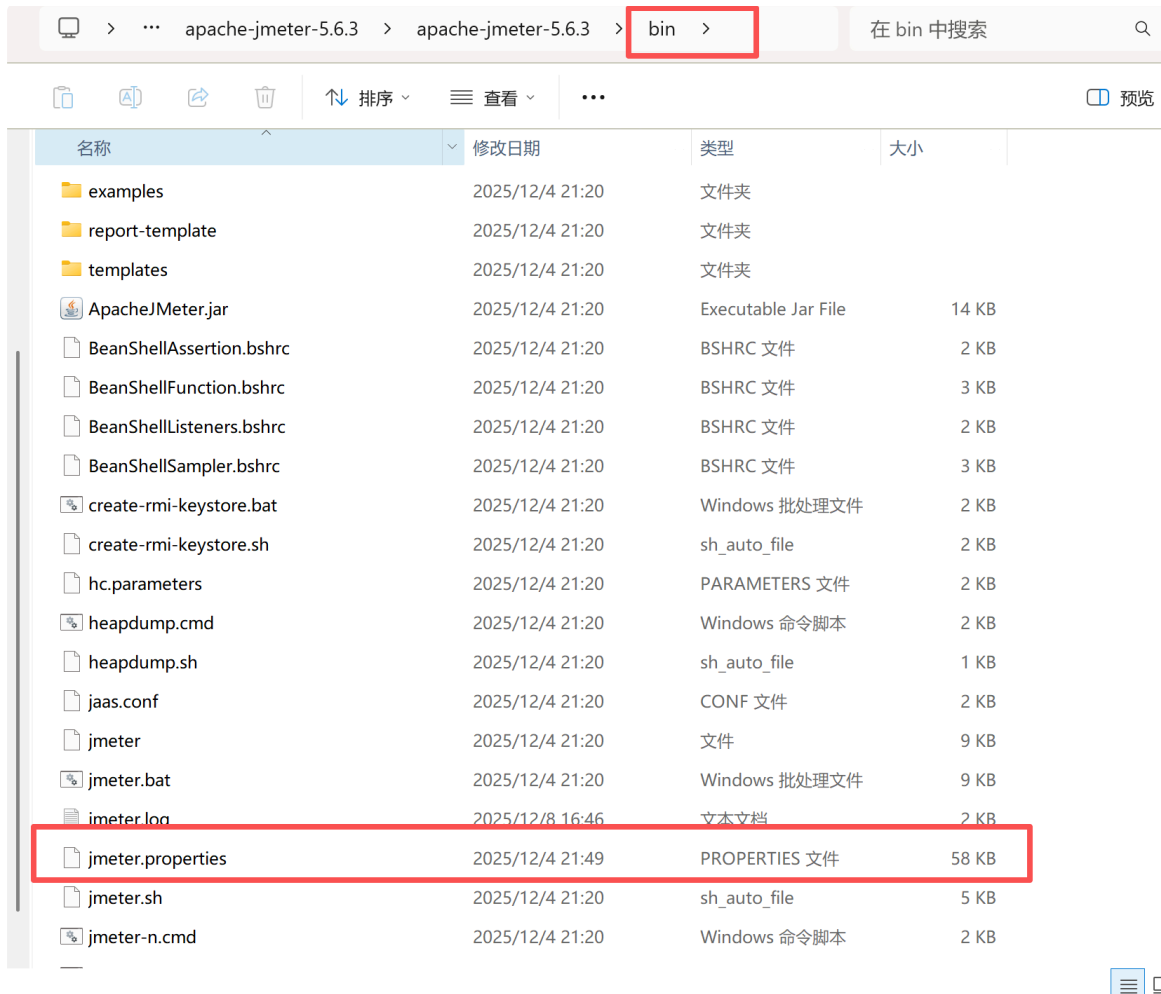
> ··· apache-jmeter-5.6.3 > apache-jmeter-5.6.3 > bin >

在 bin 中搜索

排序 查看 ··· 预览

| 名称 | 修改日期 | 类型 | 大小 |
|---|---|---|---|
| examples | 2025/12/4 21:20 | 文件夹 | |
| report-template | 2025/12/4 21:20 | 文件夹 | |
| templates | 2025/12/4 21:20 | 文件夹 | |
| ApacheJMeter.jar | 2025/12/4 21:20 | Executable Jar File | 14 KB |
| BeanShellAssertion.bshrc | 2025/12/4 21:20 | BSHRC 文件 | 2 KB |
| BeanShellFunction.bshrc | 2025/12/4 21:20 | BSHRC 文件 | 3 KB |
| BeanShellListeners.bshrc | 2025/12/4 21:20 | BSHRC 文件 | 2 KB |
| BeanShellSampler.bshrc | 2025/12/4 21:20 | BSHRC 文件 | 3 KB |
| create-rmi-keystore.bat | 2025/12/4 21:20 | Windows 批处理文件 | 2 KB |
| create-rmi-keystore.sh | 2025/12/4 21:20 | sh_auto_file | 2 KB |
| hc.parameters | 2025/12/4 21:20 | PARAMETERS 文件 | 2 KB |
| heapdump.cmd | 2025/12/4 21:20 | Windows 命令脚本 | 2 KB |
| heapdump.sh | 2025/12/4 21:20 | sh_auto_file | 1 KB |
| jaas.conf | 2025/12/4 21:20 | CONF 文件 | 2 KB |
| jmeter | 2025/12/4 21:20 | 文件 | 9 KB |
| jmeter.bat | 2025/12/4 21:20 | Windows 批处理文件 | 9 KB |
| jmeter.log | 2025/12/8 16:46 | 文本文档 | 2 KB |
| jmeter.properties | 2025/12/4 21:49 | PROPERTIES 文件 | 58 KB |
| jmeter.sh | 2025/12/4 21:20 | sh_auto_file | 5 KB |
| jmeter-n.cmd | 2025/12/4 21:20 | Windows 命令脚本 | 2 KB |